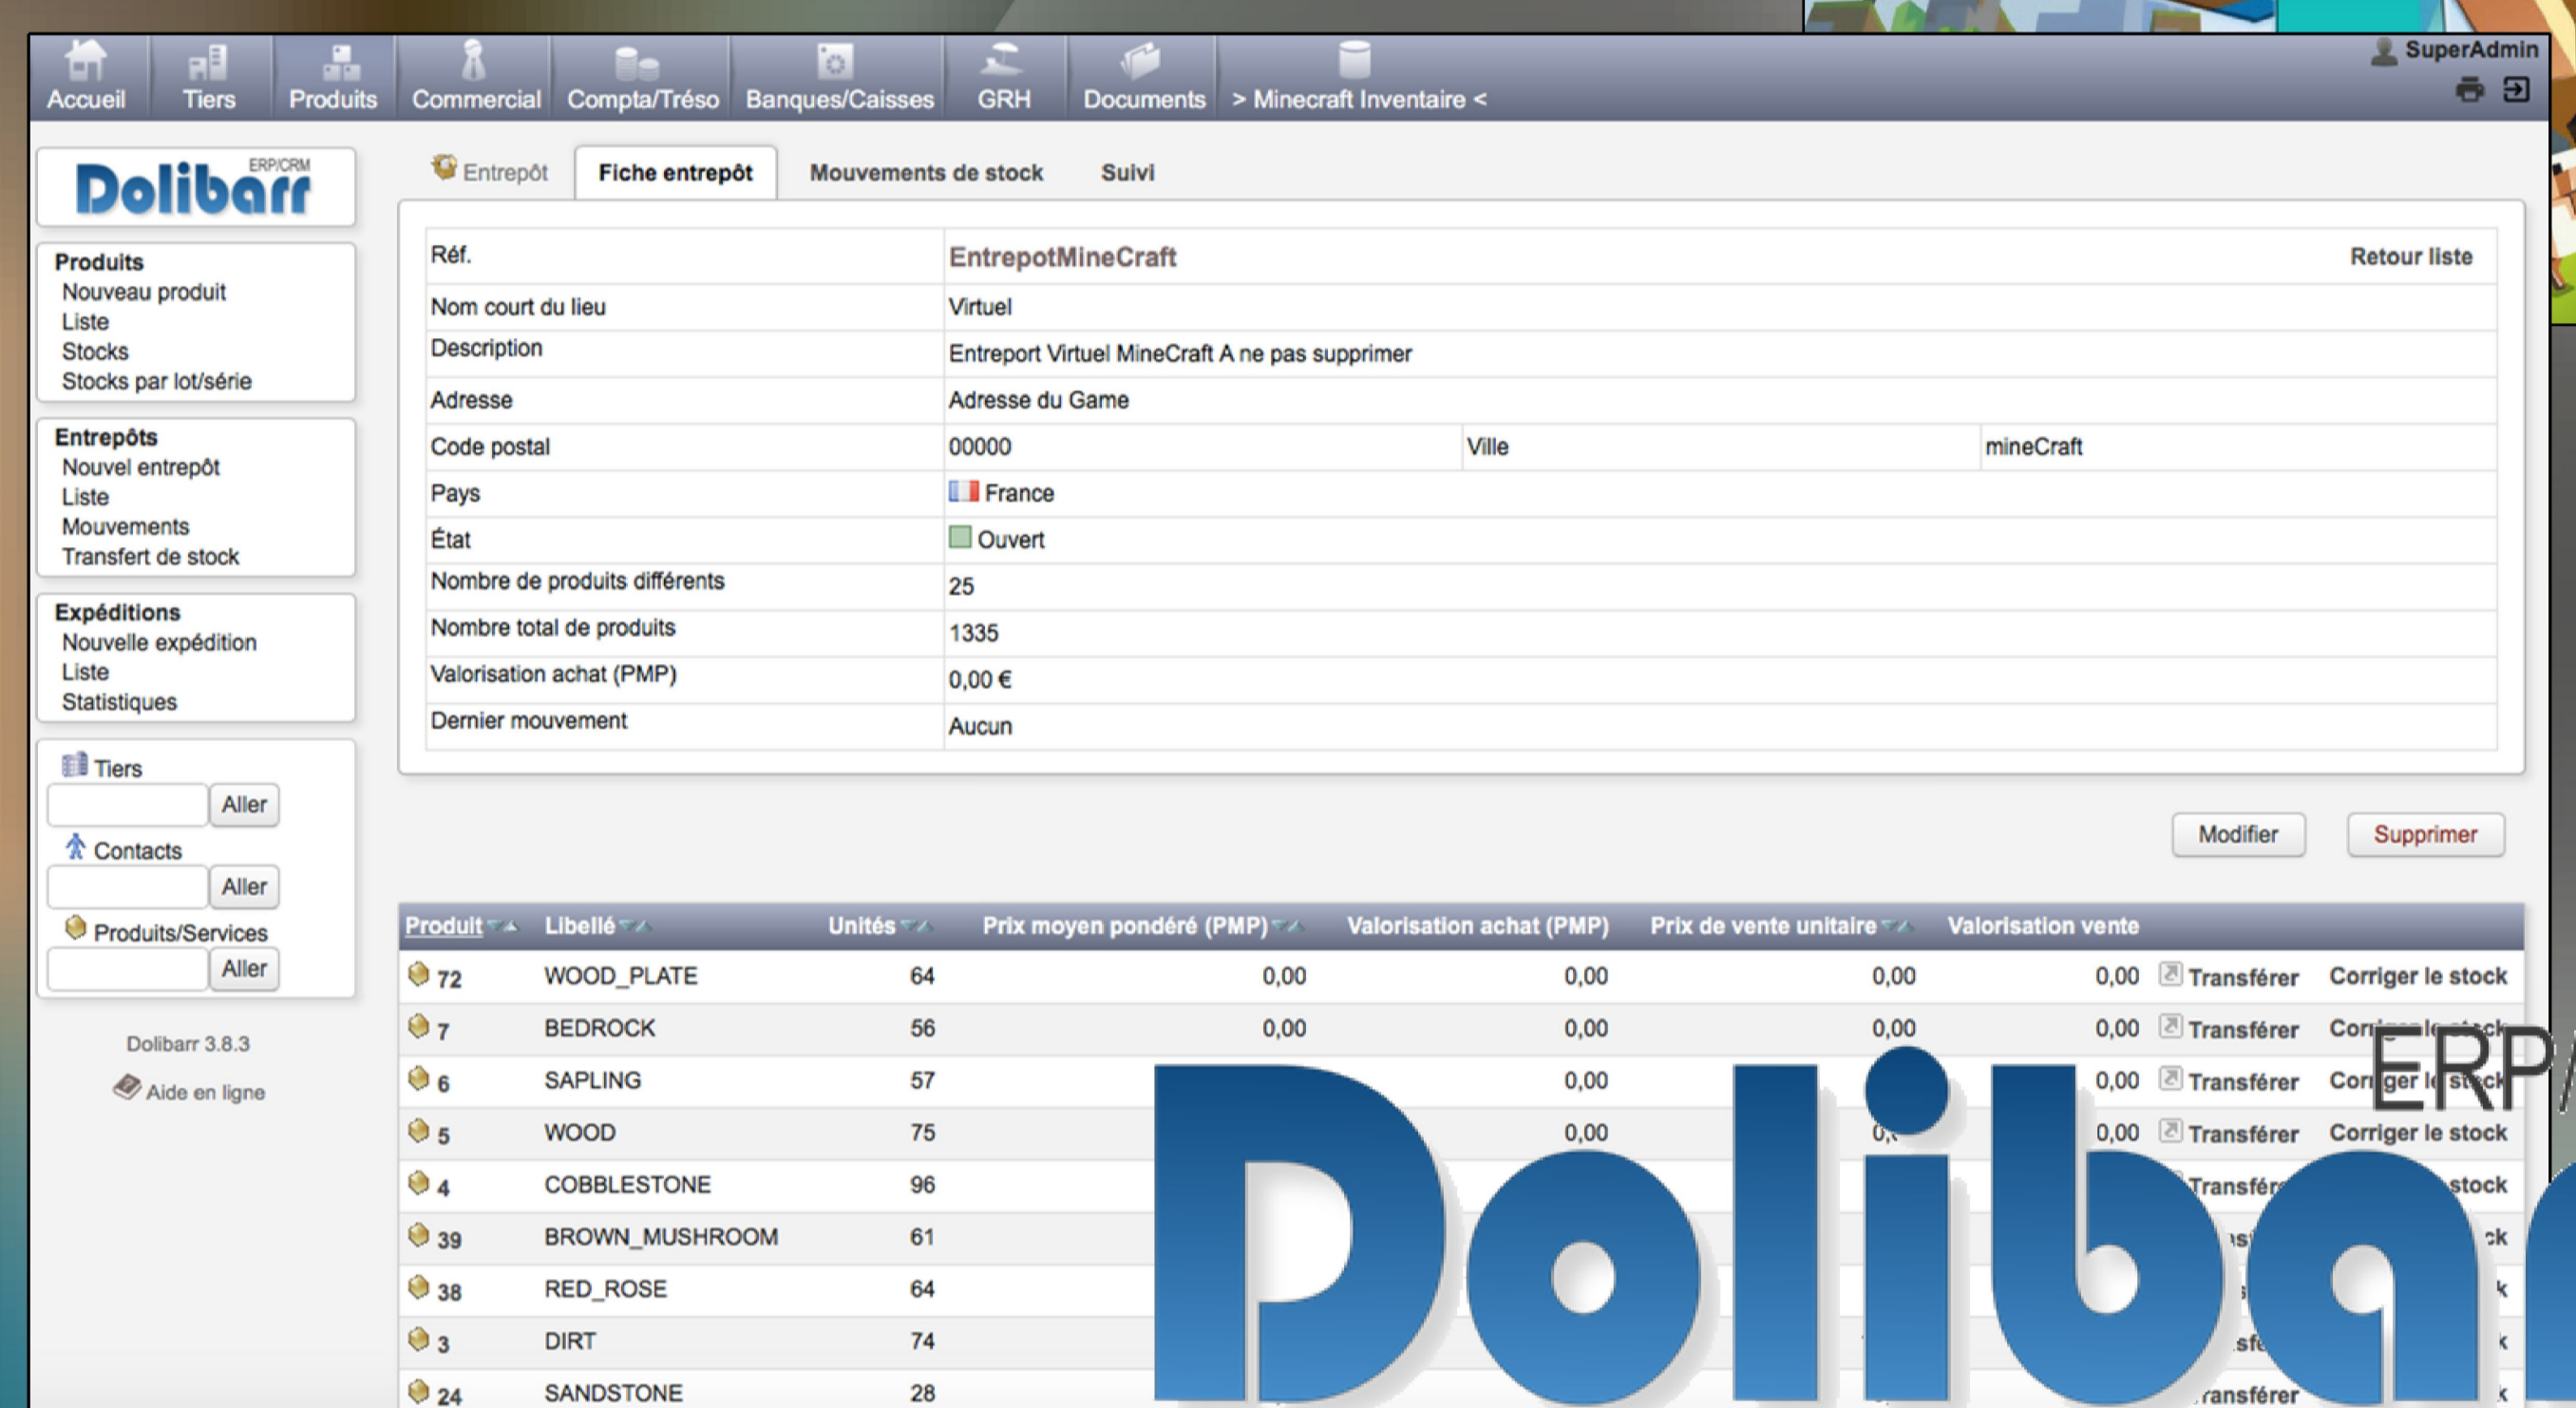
Accueil Tiers Produits Commercial Compta/Tréso Banques/Caisses GRH Documents > Minecraft Inventaire <

SuperAdmin

Dolibarr ERP/CRM

Produits
Nouveau produit
Liste
Stocks
Stocks par lot/série

Entrepôts
Nouvel entrepôt
Liste
Mouvements
Transfert de stock

Expéditions
Nouvelle expédition
Liste
Statistiques

Tiers
Aller
Contacts
Aller
Produits/Services
Aller

Dolibarr 3.8.3
Aide en ligne

Entrepôt | Fiche entrepôt | Mouvements de stock | Suivi

| Réf. | EntrepotMineCraft | | Retour liste |
|---|---|---|---|
| Nom court du lieu | Virtuel | | |
| Description | Entreport Virtuel MineCraft A ne pas supprimer | | |
| Adresse | Adresse du Game | | |
| Code postal | 00000 | Ville | mineCraft |
| Pays | France | | |
| État | Ouvert | | |
| Nombre de produits différents | 25 | | |
| Nombre total de produits | 1335 | | |
| Valorisation achat (PMP) | 0,00 € | | |
| Dernier mouvement | Aucun | | |

Modifier Supprimer

| Produit | Libellé | Unités | Prix moyen pondéré (PMP) | Valorisation achat (PMP) | Prix de vente unitaire | Valorisation vente | | |
|---|---|---|---|---|---|---|---|---|
| 72 | WOOD_PLATE | 64 | 0,00 | 0,00 | 0,00 | 0,00 | Transférer | Corriger le stock |
| 7 | BEDROCK | 56 | 0,00 | 0,00 | 0,00 | 0,00 | Transférer | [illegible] |
| 6 | SAPLING | 57 | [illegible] | 0,00 | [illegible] | 0,00 | Transférer | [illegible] |
| 5 | WOOD | 75 | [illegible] | 0,00 | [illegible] | 0,00 | Transférer | Corriger le stock |
| 4 | COBBLESTONE | 96 | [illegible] | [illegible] | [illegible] | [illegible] | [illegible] | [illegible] |
| 39 | BROWN_MUSHROOM | 61 | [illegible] | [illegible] | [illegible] | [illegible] | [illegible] | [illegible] |
| 38 | RED_ROSE | 64 | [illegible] | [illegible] | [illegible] | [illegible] | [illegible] | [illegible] |
| 3 | DIRT | 74 | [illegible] | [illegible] | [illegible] | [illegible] | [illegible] | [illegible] |
| 24 | SANDSTONE | 28 | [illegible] | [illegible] | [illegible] | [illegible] | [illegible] | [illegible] |

Dolibarr ERP